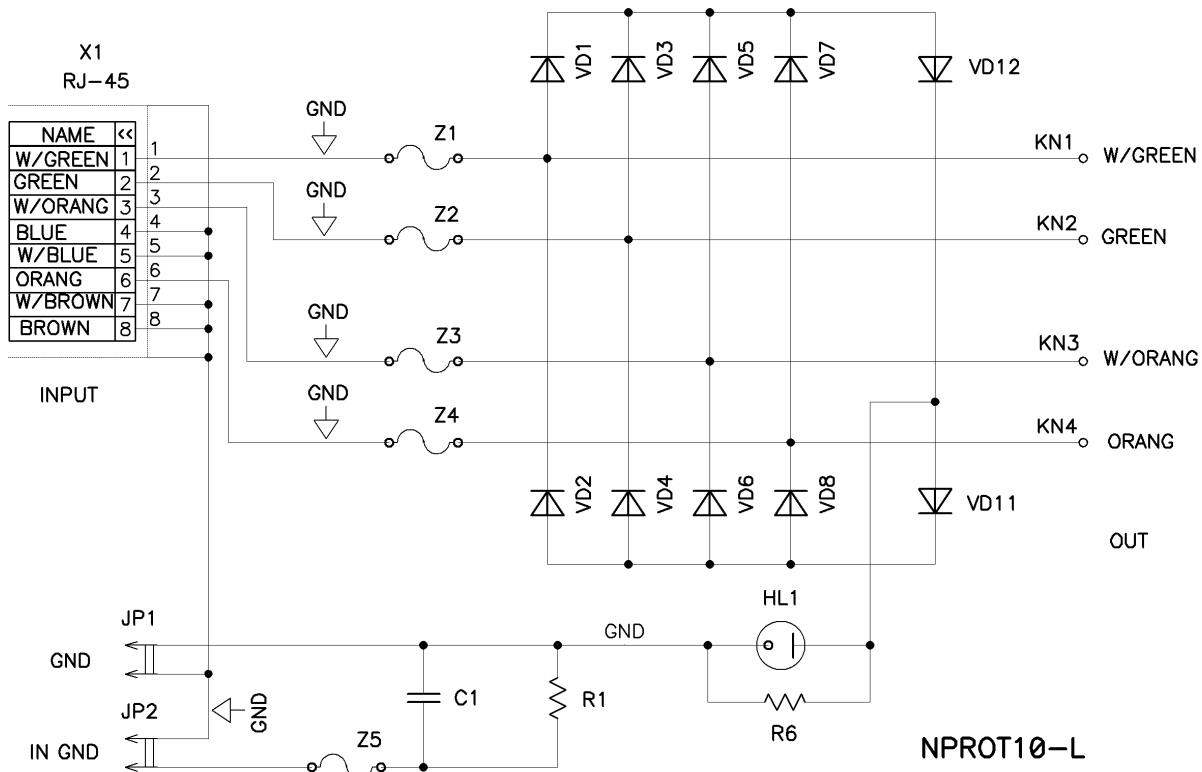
X1
RJ-45

| NAME | << |
|---|---|
| W/GREEN | 1 |
| GREEN | 2 |
| W/ORANG | 3 |
| BLUE | 4 |
| W/BLUE | 5 |
| ORANG | 6 |
| W/BROWN | 7 |
| BROWN | 8 |

1
2
3
4
5
6
7
8

INPUT

GND
Z1
GND
Z2
GND
Z3
GND
Z4

VD1 VD3 VD5 VD7 VD12

KN1 W/GREEN
KN2 GREEN
KN3 W/ORANG
KN4 ORANG

VD2 VD4 VD6 VD8 VD11

OUT

JP1
GND
JP2
IN GND
GND
Z5
C1
R1
GND
HL1
R6

NPROT10-L